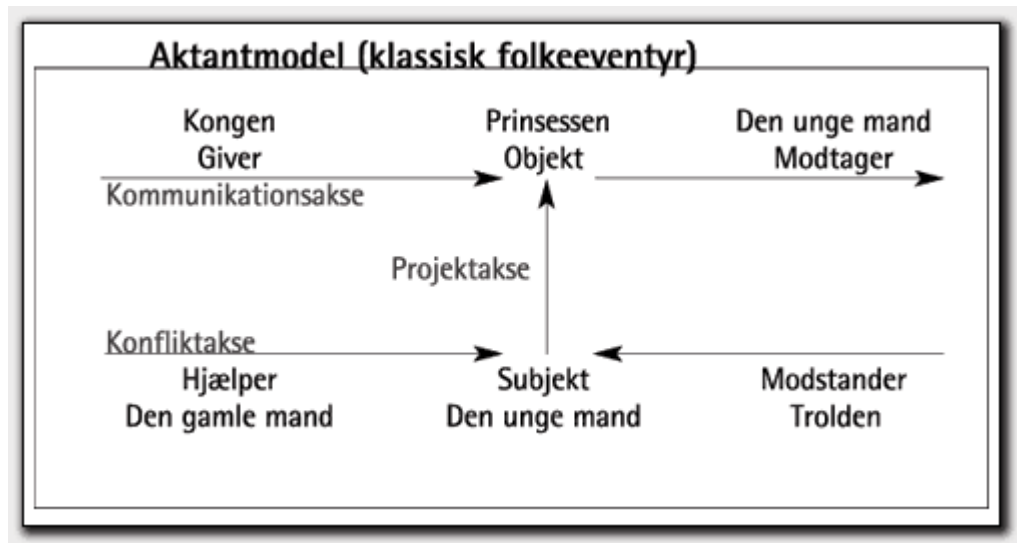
Aktantmodel (klassisk folkeeventyr)

Kongen
Giver

Prinsessen
Objekt

Den unge mand
Modtager

Kommunikationsakse

Projektakse

Konfliktakse

Hjælper
Den gamle mand

Subjekt
Den unge mand

Modstander
Trolden